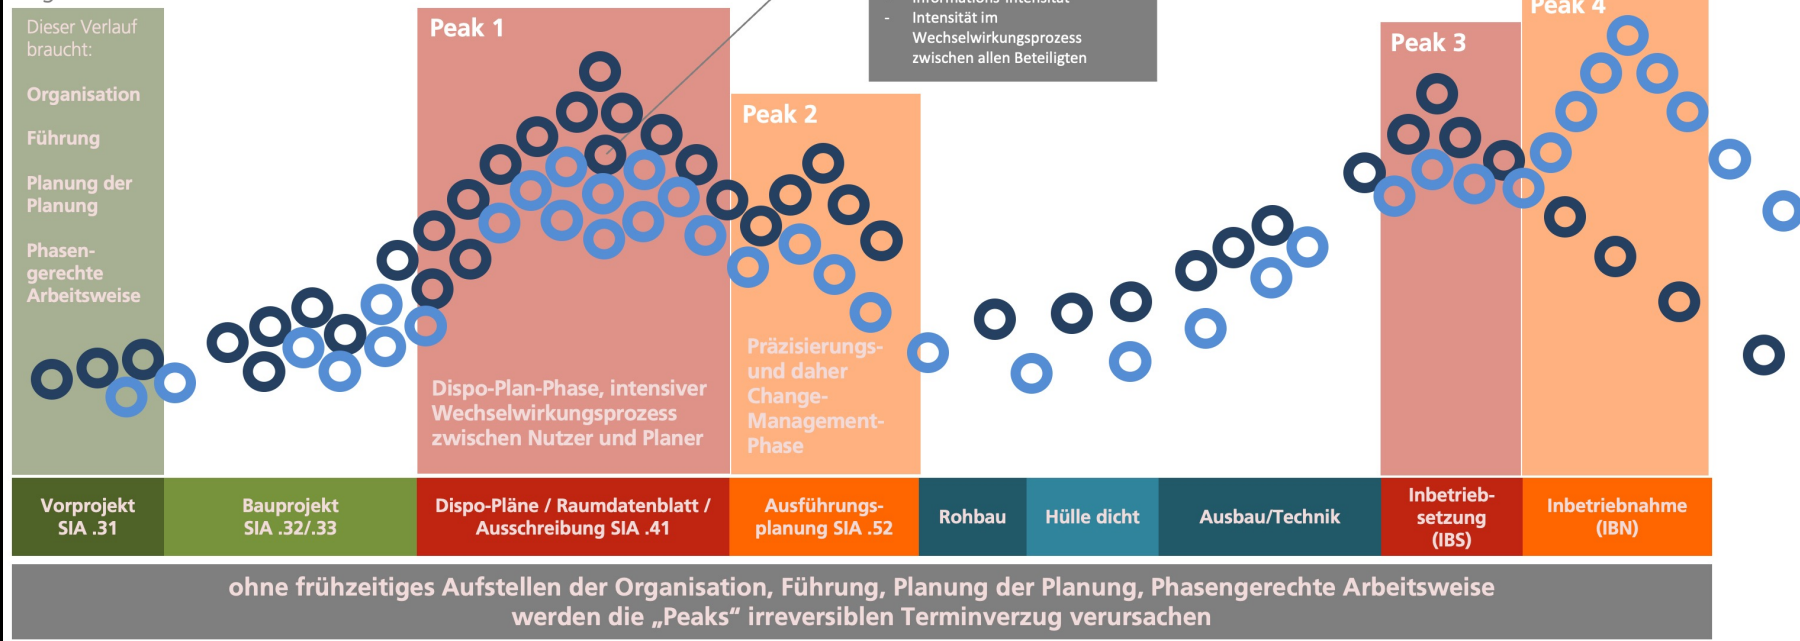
Dieser Verlauf braucht:

Organisation

Führung

Planung der Planung

Phasengerechte Arbeitsweise

Peak 1

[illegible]
- Intensität im Wechselwirkungsprozess zwischen allen Beteiligten

Peak 2

Peak 3

Peak 4

Dispo-Plan-Phase, intensiver Wechselwirkungsprozess zwischen Nutzer und Planer

Präzisierungs- und daher Change-Management-Phase

| Vorprojekt SIA .31 | Bauprojekt SIA .32/.33 | Dispo-Pläne / Raumdatenblatt / Ausschreibung SIA .41 | Ausführungsplanung SIA .52 | Rohbau | Hülle dicht | Ausbau/Technik | Inbetriebsetzung (IBS) | Inbetriebnahme (IBN) |
|---|---|---|---|---|---|---|---|---|

ohne frühzeitiges Aufstellen der Organisation, Führung, Planung der Planung, Phasengerechte Arbeitsweise werden die „Peaks" irreversiblen Terminverzug verursachen